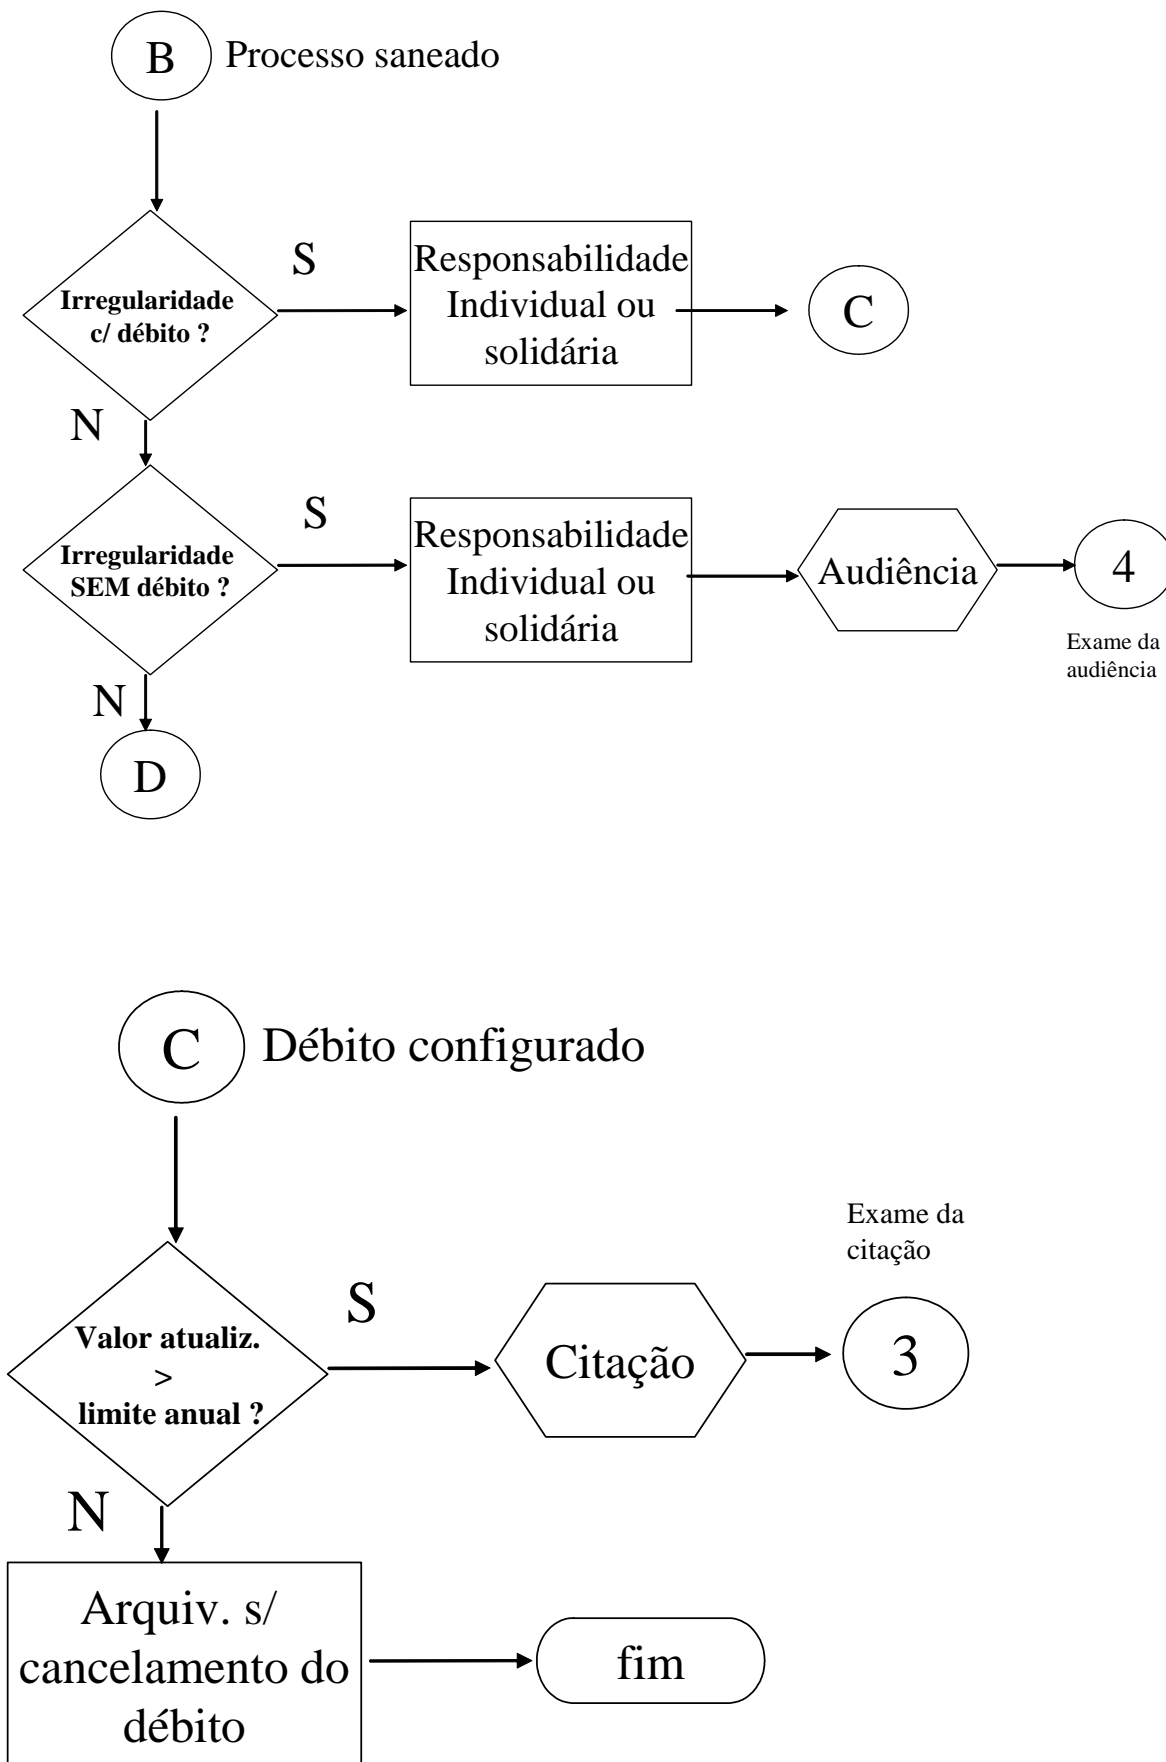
B Processo saneado

Irregularidade c/ débito ?

S

Responsabilidade Individual ou solidária

C

N

Irregularidade SEM débito ?

S

Responsabilidade Individual ou solidária

Audiência

4

Exame da audiência

N

D

C Débito configurado

Exame da citação

Valor atualiz. > limite anual ?

S

Citação

3

N

Arquiv. s/ cancelamento do débito

fim